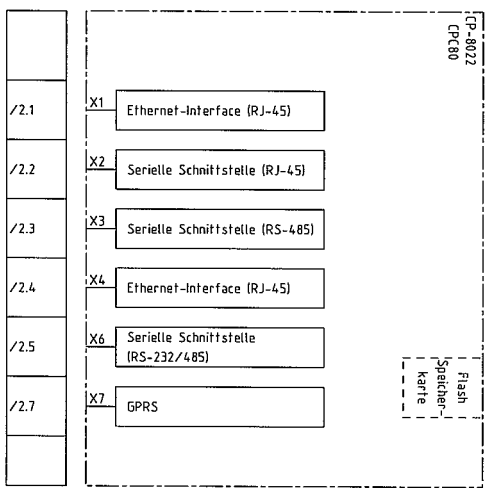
CP-8022
CPC80

/2.1
X1
Ethernet-Interface (RJ-45)

/2.2
X2
Serielle Schnittstelle (RJ-45)

/2.3
X3
Serielle Schnittstelle (RS-485)

/2.4
X4
Ethernet-Interface (RJ-45)

/2.5
X6
Serielle Schnittstelle (RS-232/485)

/2.7
X7
GPRS

Flash Speicherkarte